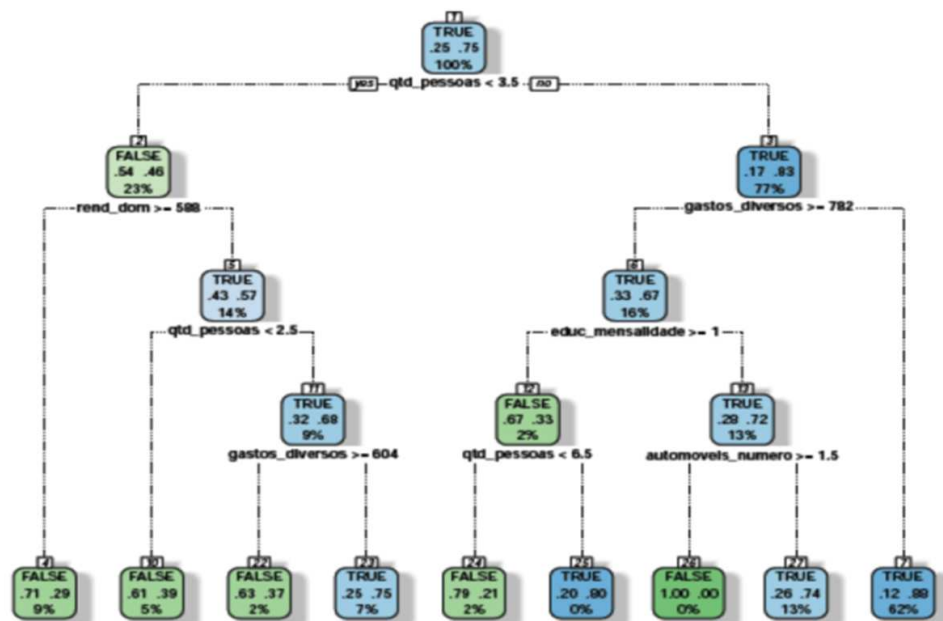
1
TRUE
.25 .75
100%

yes qtd_pessoas < 3.5 no

2
FALSE
.54 .46
23%

rend_dom >= 588

3
TRUE
.17 .83
77%

gastos_diversos >= 782

5
TRUE
.43 .57
14%

qtd_pessoas < 2.5

6
TRUE
.33 .67
16%

educ_mensalidade >= 1

11
TRUE
.32 .68
9%

gastos_diversos >= 604

12
FALSE
.67 .33
2%

qtd_pessoas < 6.5

13
TRUE
.28 .72
13%

automoveis_numero >= 1.5

4
FALSE
.71 .29
9%

10
FALSE
.61 .39
5%

22
FALSE
.63 .37
2%

23
TRUE
.25 .75
7%

24
FALSE
.79 .21
2%

25
TRUE
.20 .80
0%

26
FALSE
1.00 .00
0%

27
TRUE
.26 .74
13%

7
TRUE
.12 .88
62%